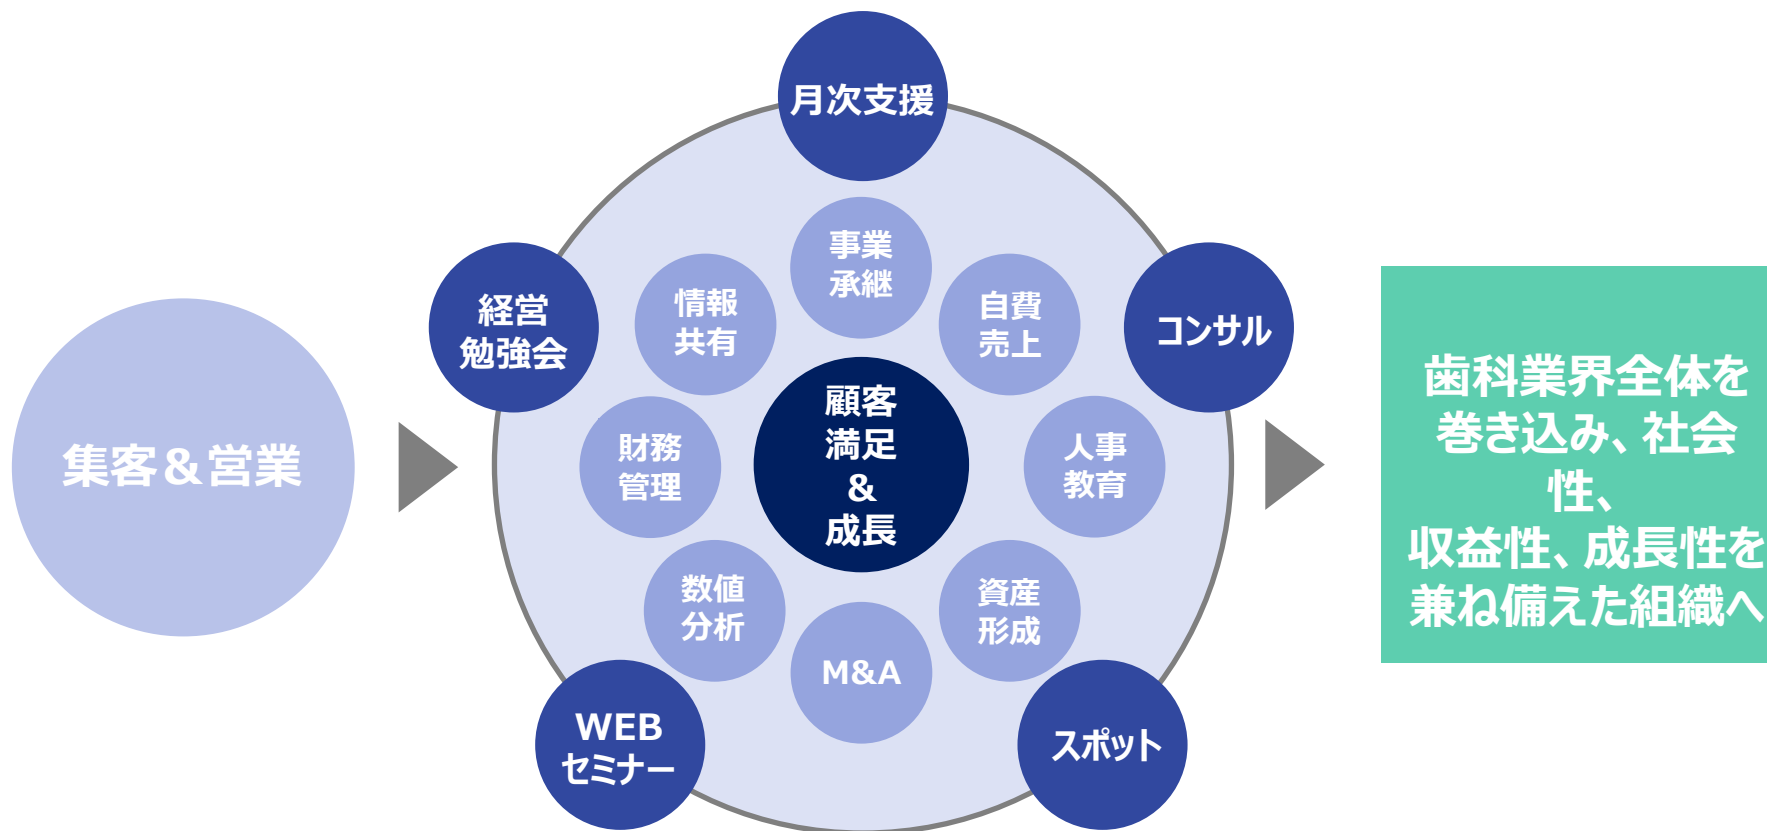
集客＆営業

月次支援

経営
勉強会

コンサル

事業
承継

情報
共有

自費
売上

顧客
満足
＆
成長

財務
管理

人事
教育

数値
分析

資産
形成

M&A

WEB
セミナー

スポット

歯科業界全体を
巻き込み、社会
性、
収益性、成長性を
兼ね備えた組織へ